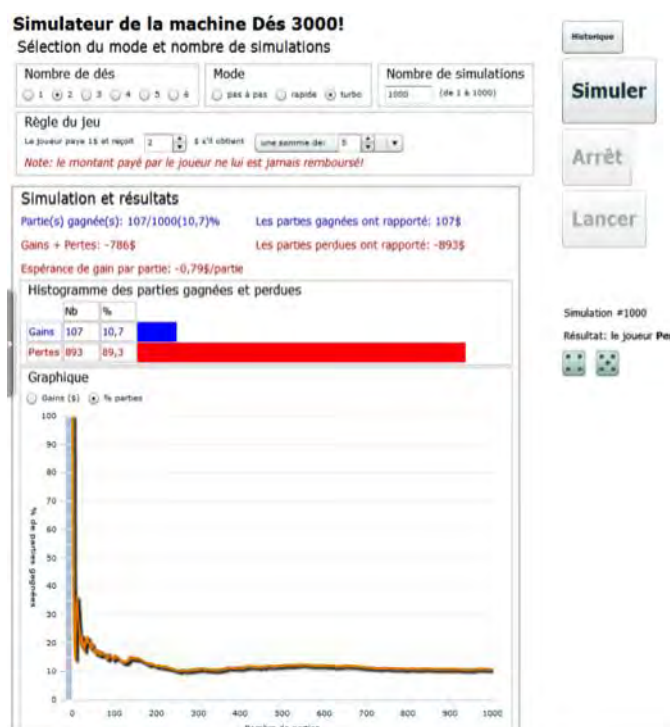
Simulateur de la machine Dés 3000!

Sélection du mode et nombre de simulations

Nombre de dés
1 2 3 4 5 6

Mode
pas à pas rapide turbo

Nombre de simulations
1000 (de 1 à 1000)

Historique

Simuler

Règle du jeu
Le joueur paye 1$ et reçoit 2 $ s'il obtient une somme de: 5

Note: le montant payé par le joueur ne lui est jamais remboursé!

Arrêt

Lancer

Simulation et résultats

Partie(s) gagnée(s): 107/1000(10,7)%

Les parties gagnées ont rapporté: 107$

Gains + Pertes: -786$

Les parties perdues ont rapporté: -893$

Espérance de gain par partie: -0,79$/partie

Histogramme des parties gagnées et perdues

| | Nb | % |
|---|---|---|
| Gains | 107 | 10,7 |
| Pertes | 893 | 89,3 |

Simulation #1000

Résultat: le joueur Per

Graphique

Gains ($) % parties

100
90
80
70
60
50
40
30
20
10
0

% de parties gagnées

0 100 200 300 400 500 600 700 800 900 1000

Nombre de parties